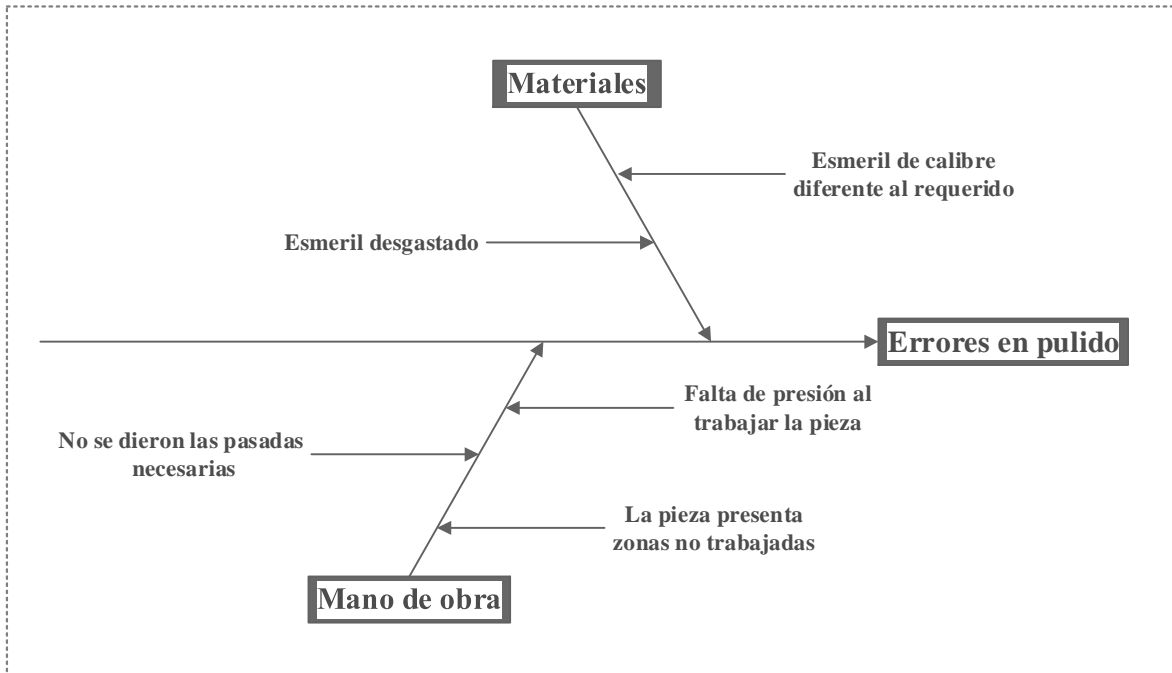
Materiales

Esmeril de calibre diferente al requerido

Esmeril desgastado

Errores en pulido

Falta de presión al trabajar la pieza

No se dieron las pasadas necesarias

La pieza presenta zonas no trabajadas

Mano de obra